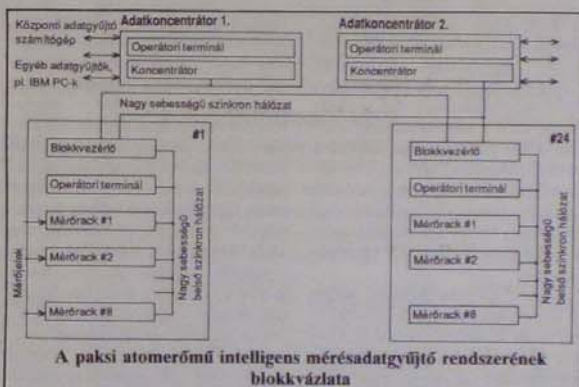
Központi adatgyűjtő számítógép

Egyéb adatgyűjtők, pl. IBM PC-k

Adatkoncentrátor 1.

Operátori terminál

Koncentrátor

Adatkoncentrátor 2.

Operátori terminál

Koncentrátor

Nagy sebességű szinkron hálózat

#1

Blokkvezérlő

Operátori terminál

Mérőrack #1

Mérőrack #2

Mérőrack #8

Mérőjelek

Nagy sebességű belső szinkron hálózat

#24

Blokkvezérlő

Operátori terminál

Mérőrack #1

Mérőrack #2

Mérőrack #8

Nagy sebességű belső szinkron hálózat

A paksi atomerőmű intelligens mérésadatgyűjtő rendszerének blokkvázlata